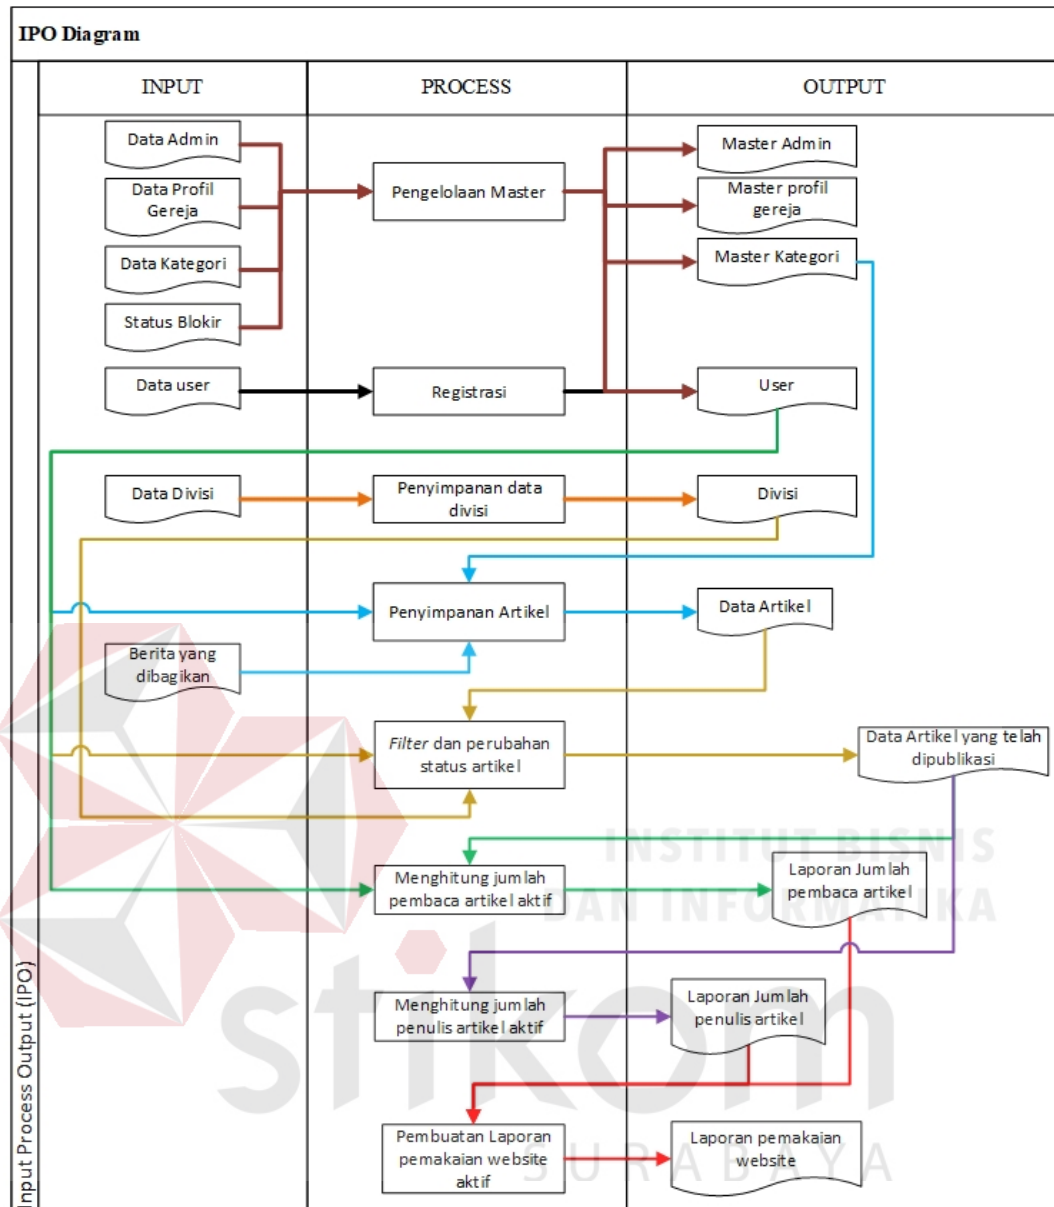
IPO Diagram

Input Process Output (IPO)

INPUT

PROCESS

OUTPUT

Data Admin

Data Profil Gereja

Data Kategori

Status Blokir

Data user

Data Divisi

Berita yang dibagikan

Pengelolaan Master

Registrasi

Penyimpanan data divisi

Penyimpanan Artikel

*Filter* dan perubahan status artikel

Menghitung jumlah pembaca artikel aktif

Menghitung jumlah penulis artikel aktif

Pembuatan Laporan pemakaian website aktif

Master Admin

Master profil gereja

Master Kategori

User

Divisi

Data Artikel

Data Artikel yang telah dipublikasi

Laporan Jumlah pembaca artikel

Laporan Jumlah penulis artikel

Laporan pemakaian website

INSTITUT BISNIS DAN INFORMATIKA

stikom

SURABAYA